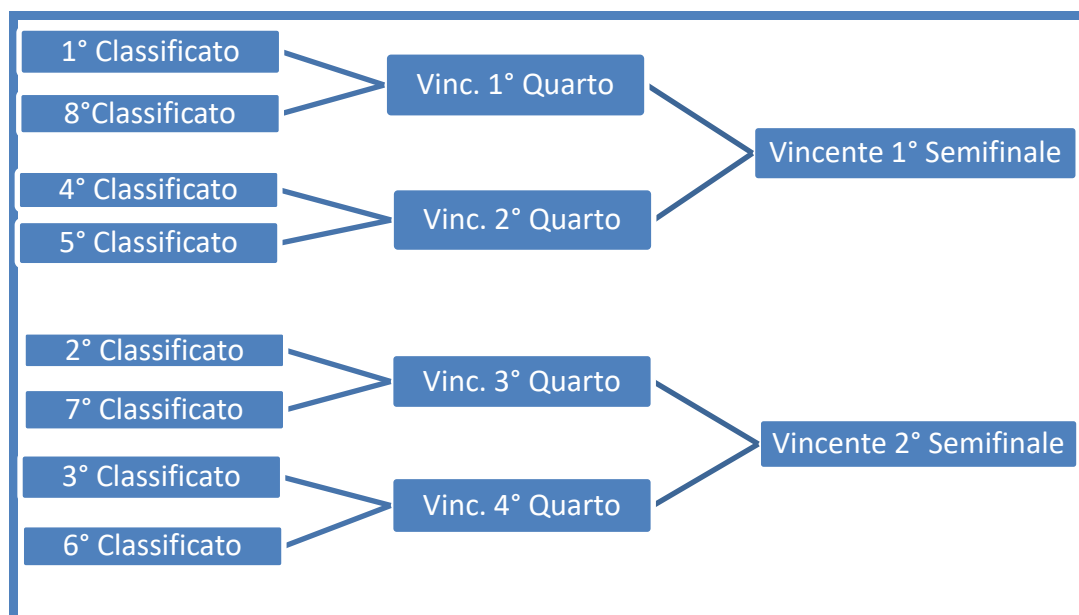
1° Classificato

8°Classificato

Vinc. 1° Quarto

Vincente 1° Semifinale

4° Classificato

5° Classificato

Vinc. 2° Quarto

2° Classificato

7° Classificato

Vinc. 3° Quarto

Vincente 2° Semifinale

3° Classificato

6° Classificato

Vinc. 4° Quarto